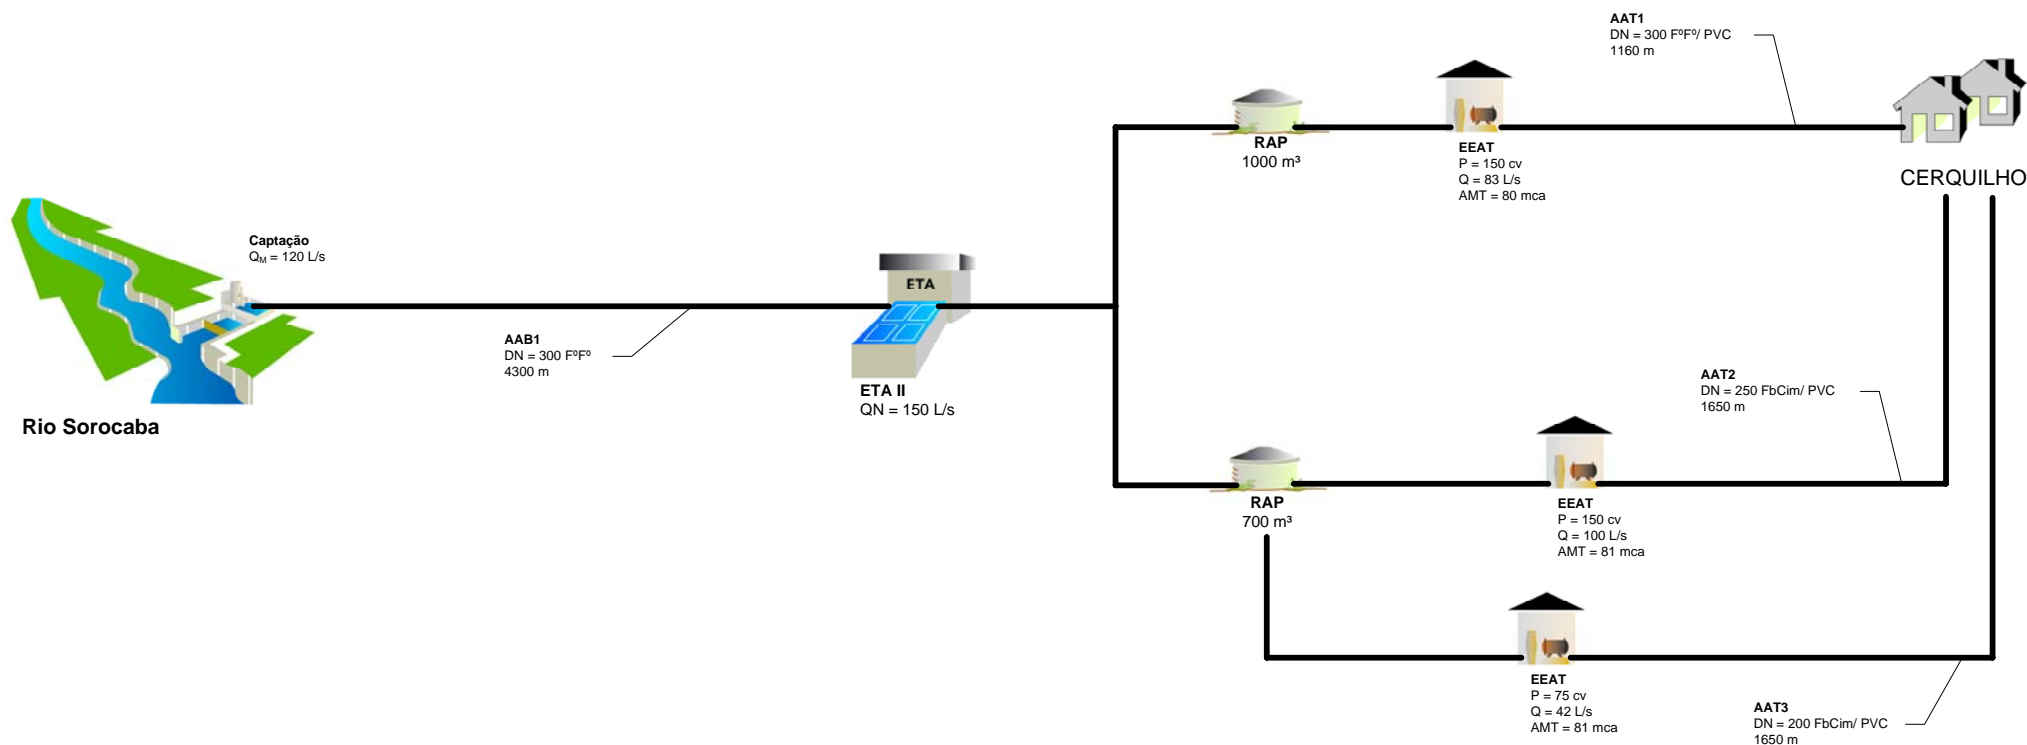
AAT1
DN = 300 FºFº/ PVC
1160 m

RAP
1000 m³

EEAT
P = 150 cv
Q = 83 L/s
AMT = 80 mca

CERQUILHO

Captação
$Q_M$ = 120 L/s

ETA

AAB1
DN = 300 FºFº
4300 m

ETA II
QN = 150 L/s

Rio Sorocaba

AAT2
DN = 250 FbCim/ PVC
1650 m

RAP
700 m³

EEAT
P = 150 cv
Q = 100 L/s
AMT = 81 mca

EEAT
P = 75 cv
Q = 42 L/s
AMT = 81 mca

AAT3
DN = 200 FbCim/ PVC
1650 m